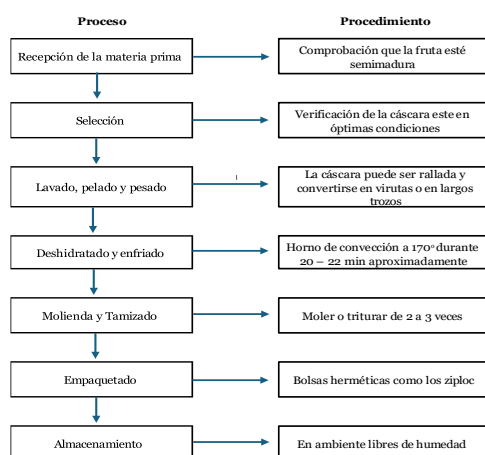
| Proceso | Procedimiento |
|---|---|
| Recepción de la materia prima | Comprobación que la fruta esté semimadura |
| Selección | Verificación de la cáscara este en óptimas condiciones |
| Lavado, pelado y pesado | La cáscara puede ser rallada y convertirse en virutas o en largos trozos |
| Deshidratado y enfriado | Horno de convección a 170° durante 20 – 22 min aproximadamente |
| Molienda y Tamizado | Moler o triturar de 2 a 3 veces |
| Empaquetado | Bolsas herméticas como los ziploc |
| Almacenamiento | En ambiente libres de humedad |